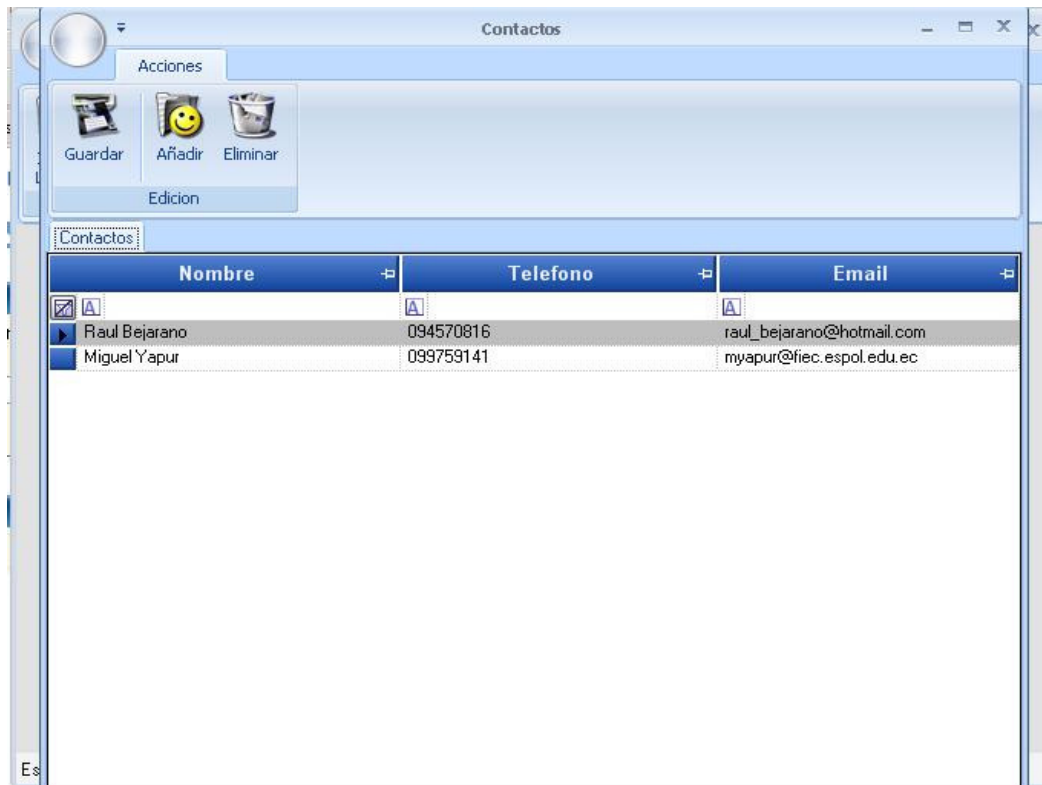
Contactos

Acciones

Guardar Añadir Eliminar

Edicion

Contactos

| Nombre | Telefono | Email |
|---|---|---|
| Raul Bejarano | 094570816 | raul_bejarano@hotmail.com |
| Miguel Yapur | 099759141 | myapur@fiec.espol.edu.ec |

Es